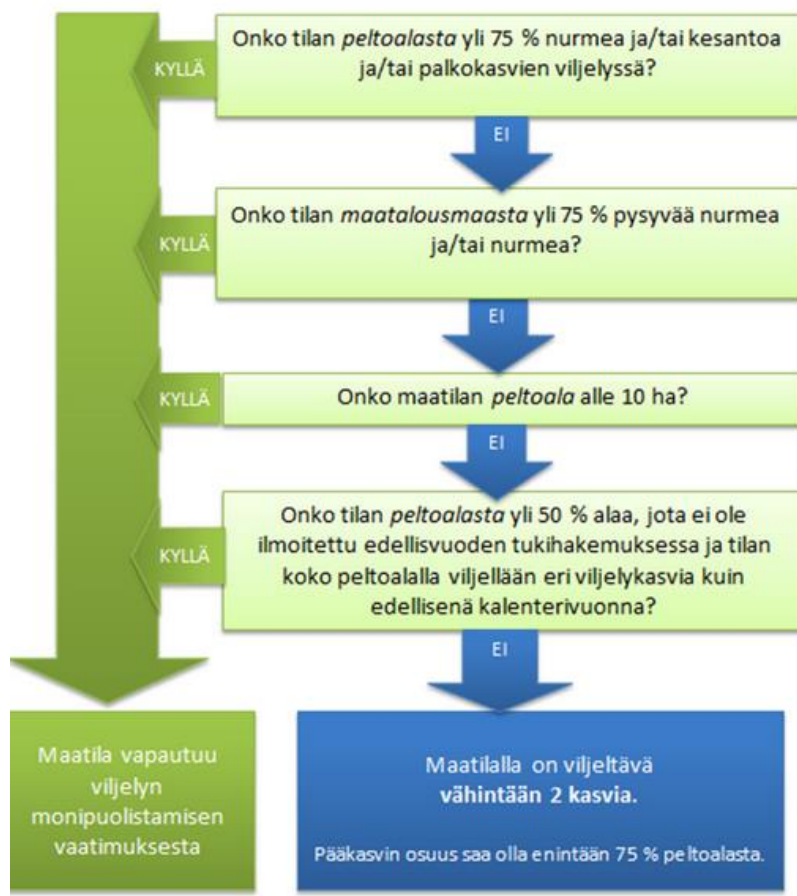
Onko tilan *peltoalasta* yli 75 % nurmea ja/tai kesantoa ja/tai palkokasvien viljelyssä?

KYLLÄ

EI

Onko tilan *maatalousmaasta* yli 75 % pysyvää nurmea ja/tai nurmea?

KYLLÄ

EI

Onko maatilan *peltoala* alle 10 ha?

KYLLÄ

EI

Onko tilan *peltoalasta* yli 50 % alaa, jota ei ole ilmoitettu edellisvuoden tukihakemuksessa ja tilan koko peltoalalla viljellään eri viljelykasvia kuin edellisenä kalenterivuonna?

KYLLÄ

EI

Maatila vapautuu viljelyn monipuolistamisen vaatimuksesta

Maatilalla on viljeltävä **vähintään 2 kasvia.**

Pääkasvin osuus saa olla enintään 75 % peltoalasta.